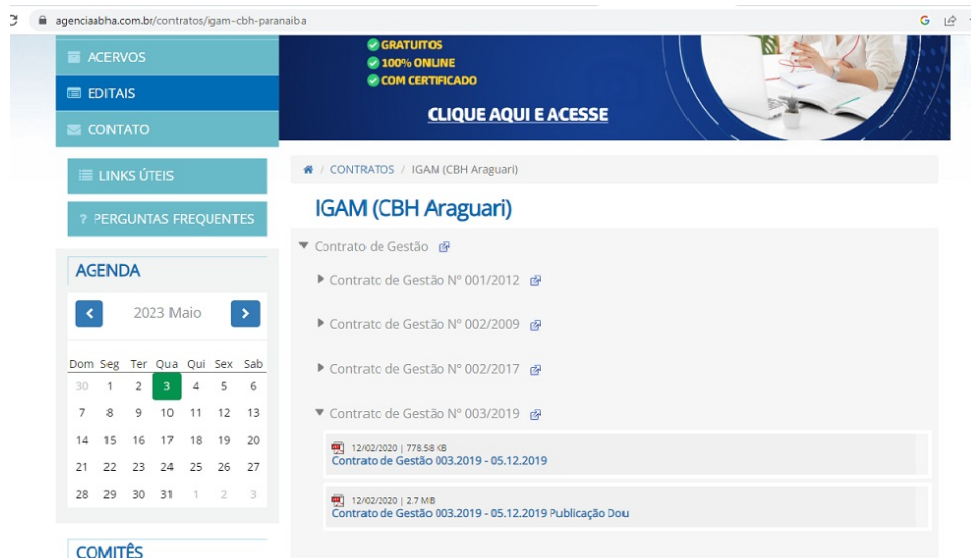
agenciaabha.com.br/contratos/igam-cbh-paranaiba

ACERVOS
EDITAIS
CONTATO

GRATUITOS
100% ONLINE
COM CERTIFICADO
CLIQUE AQUI E ACESSE

LINKS ÚTEIS
? PERGUNTAS FREQUENTES

AGENDA
2023 Maio

| Dom | Seg | Ter | Qua | Qui | Sex | Sab |
|---|---|---|---|---|---|---|
| 30 | 1 | 2 | 3 | 4 | 5 | 6 |
| 7 | 8 | 9 | 10 | 11 | 12 | 13 |
| 14 | 15 | 16 | 17 | 18 | 19 | 20 |
| 21 | 22 | 23 | 24 | 25 | 26 | 27 |
| 28 | 29 | 30 | 31 | 1 | 2 | 3 |

COMITÊS

/ CONTRATOS / IGAM (CBH Araguari)

IGAM (CBH Araguari)

Contrato de Gestão
Contrato de Gestão Nº 001/2012
Contrato de Gestão Nº 002/2009
Contrato de Gestão Nº 002/2017
Contrato de Gestão Nº 003/2019

12/02/2020 | 778.58 KB
Contrato de Gestão 003.2019 - 05.12.2019

12/02/2020 | 2.7 MB
Contrato de Gestão 003.2019 - 05.12.2019 Publicação Dou